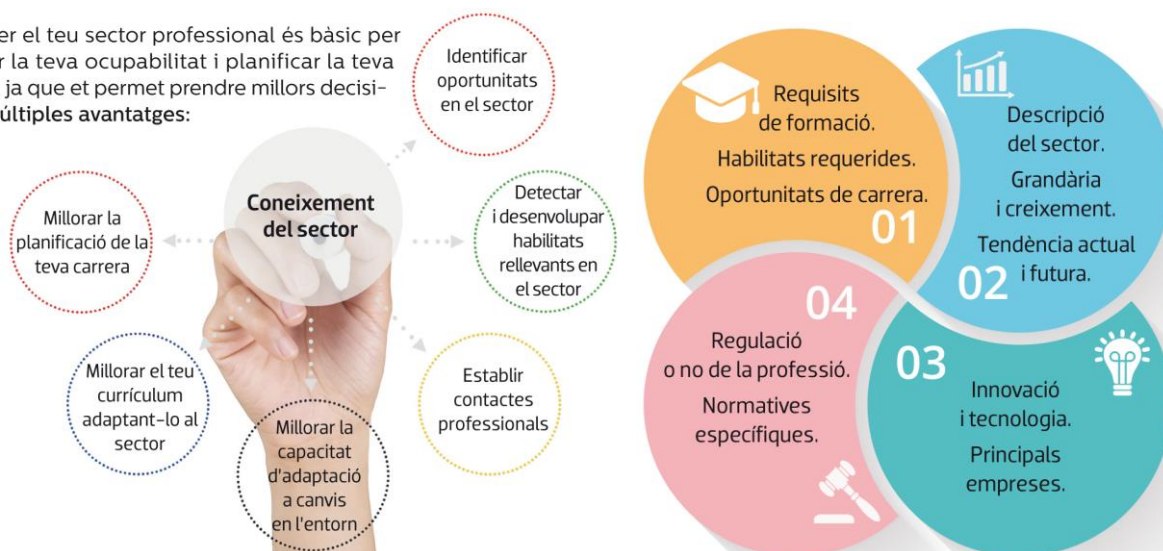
er el teu sector professional és bàsic per r la teva ocupabilitat i planificar la teva ja que et permet prendre millors decisi-últiples avantatges:

Coneixement del sector

Identificar oportunitats en el sector

Detectar i desenvolupar habilitats rellevants en el sector

Establir contactes professionals

Millorar la capacitat d'adaptació a canvis en l'entorn

Millorar el teu currículum adaptant-lo al sector

Millorar la planificació de la teva carrera

Requisits de formació.
Habilitats requerides.
Oportunitats de carrera.
01

Descripció del sector.
Grandària i creixement.
Tendència actual i futura.
02

03
Innovació i tecnologia.
Principals empreses.

04
Regulació o no de la professió.
Normatives específiques.